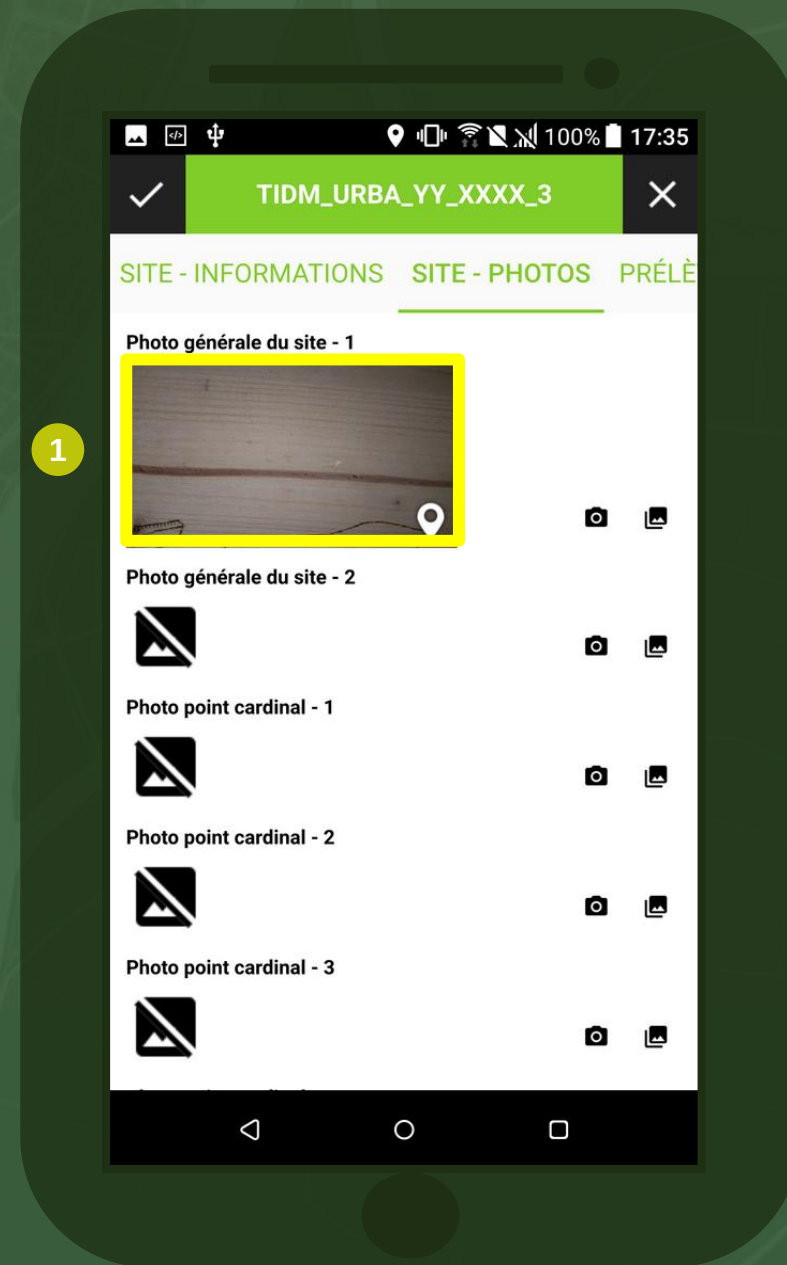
100% 17:35

TIDM_URBA_YY_XXXX_3

SITE - INFORMATIONS SITE - PHOTOS PRÉLÈ

Photo générale du site - 1

1

Photo générale du site - 2

Photo point cardinal - 1

Photo point cardinal - 2

Photo point cardinal - 3